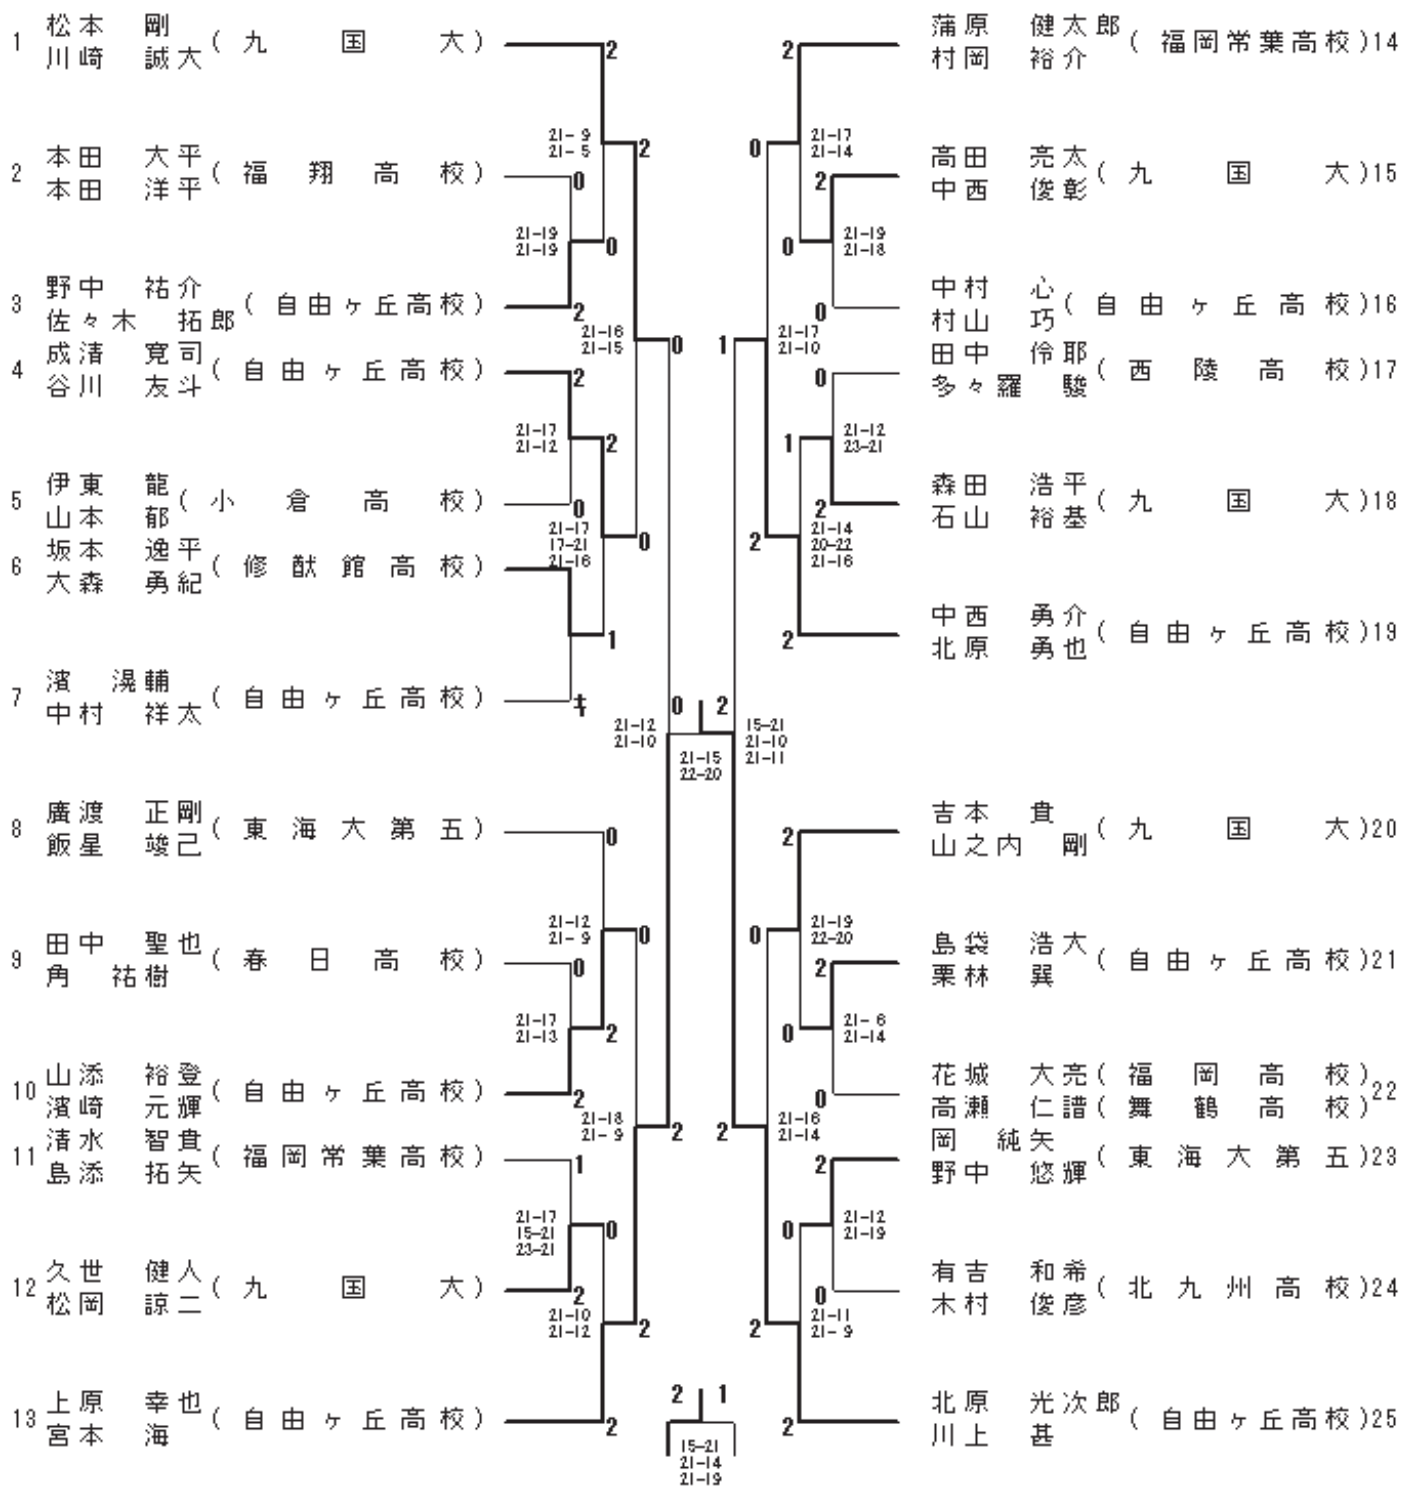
1 松本 剛
川崎 誠大（九 国 大）

2 本田 大平
本田 洋平（福 翔 高 校）

3 野中 祐介
佐々木 拓郎（自由ヶ丘高校）

4 成清 寛司
谷川 友斗（自由ヶ丘高校）

5 伊東 龍
山本 郁（小 倉 高 校）

6 坂本 逸平
大森 勇紀（修 猷 館 高 校）

7 濱 滉輔
中村 祥太（自由ヶ丘高校）

8 廣渡 正剛
飯星 竣己（東 海 大 第 五）

9 田中 聖也
角 祐樹（春 日 高 校）

10 山添 裕登
濱崎 元輝（自由ヶ丘高校）

11 清水 智貴
島添 拓矢（福岡常葉高校）

12 久世 健人
松岡 諒二（九 国 大）

13 上原 幸也
宮本 海（自由ヶ丘高校）

蒲原 健太郎
村岡 裕介（福岡常葉高校）14

高田 亮太
中西 俊彰（九 国 大）15

中村 心
村山 巧（自由ヶ丘高校）16

田中 伶耶
多々羅 駿（西 陵 高 校）17

森田 浩平
石山 裕基（九 国 大）18

中西 勇介
北原 勇也（自由ヶ丘高校）19

吉本 貴
山之内 剛（九 国 大）20

島袋 浩大
栗林 巽（自由ヶ丘高校）21

花城 大亮（福 岡 高 校）
高瀬 仁譜（舞 鶴 高 校）22

岡 純矢
野中 悠輝（東 海 大 第 五）23

有吉 和希
木村 俊彦（北 九 州 高 校）24

北原 光次郎
川上 甚（自由ヶ丘高校）25

2 21-9 21-5 2 0 21-19 21-19 0 2 21-16 21-15 0 2 21-17 21-12 2 0 21-17 17-21 21-16 0 1 ｷ

0 21-12 21-10 2 0 21-12 21-9 0 0 21-17 21-13 2 2 21-18 21-9 2 1 21-17 15-21 23-21 0 2 21-10 21-12 2 2

2 0 21-17 21-14 2 0 21-19 21-18 0 1 21-17 21-10 0 21-12 23-21 1 2 21-14 20-22 21-16 2 2

15-21 21-10 21-11 21-15 22-20

2 0 21-19 22-20 2 0 21-6 21-14 0 2 21-16 21-14 2 0 21-12 21-19 0 21-11 21-9 2 2

2 1 15-21 21-14 21-19